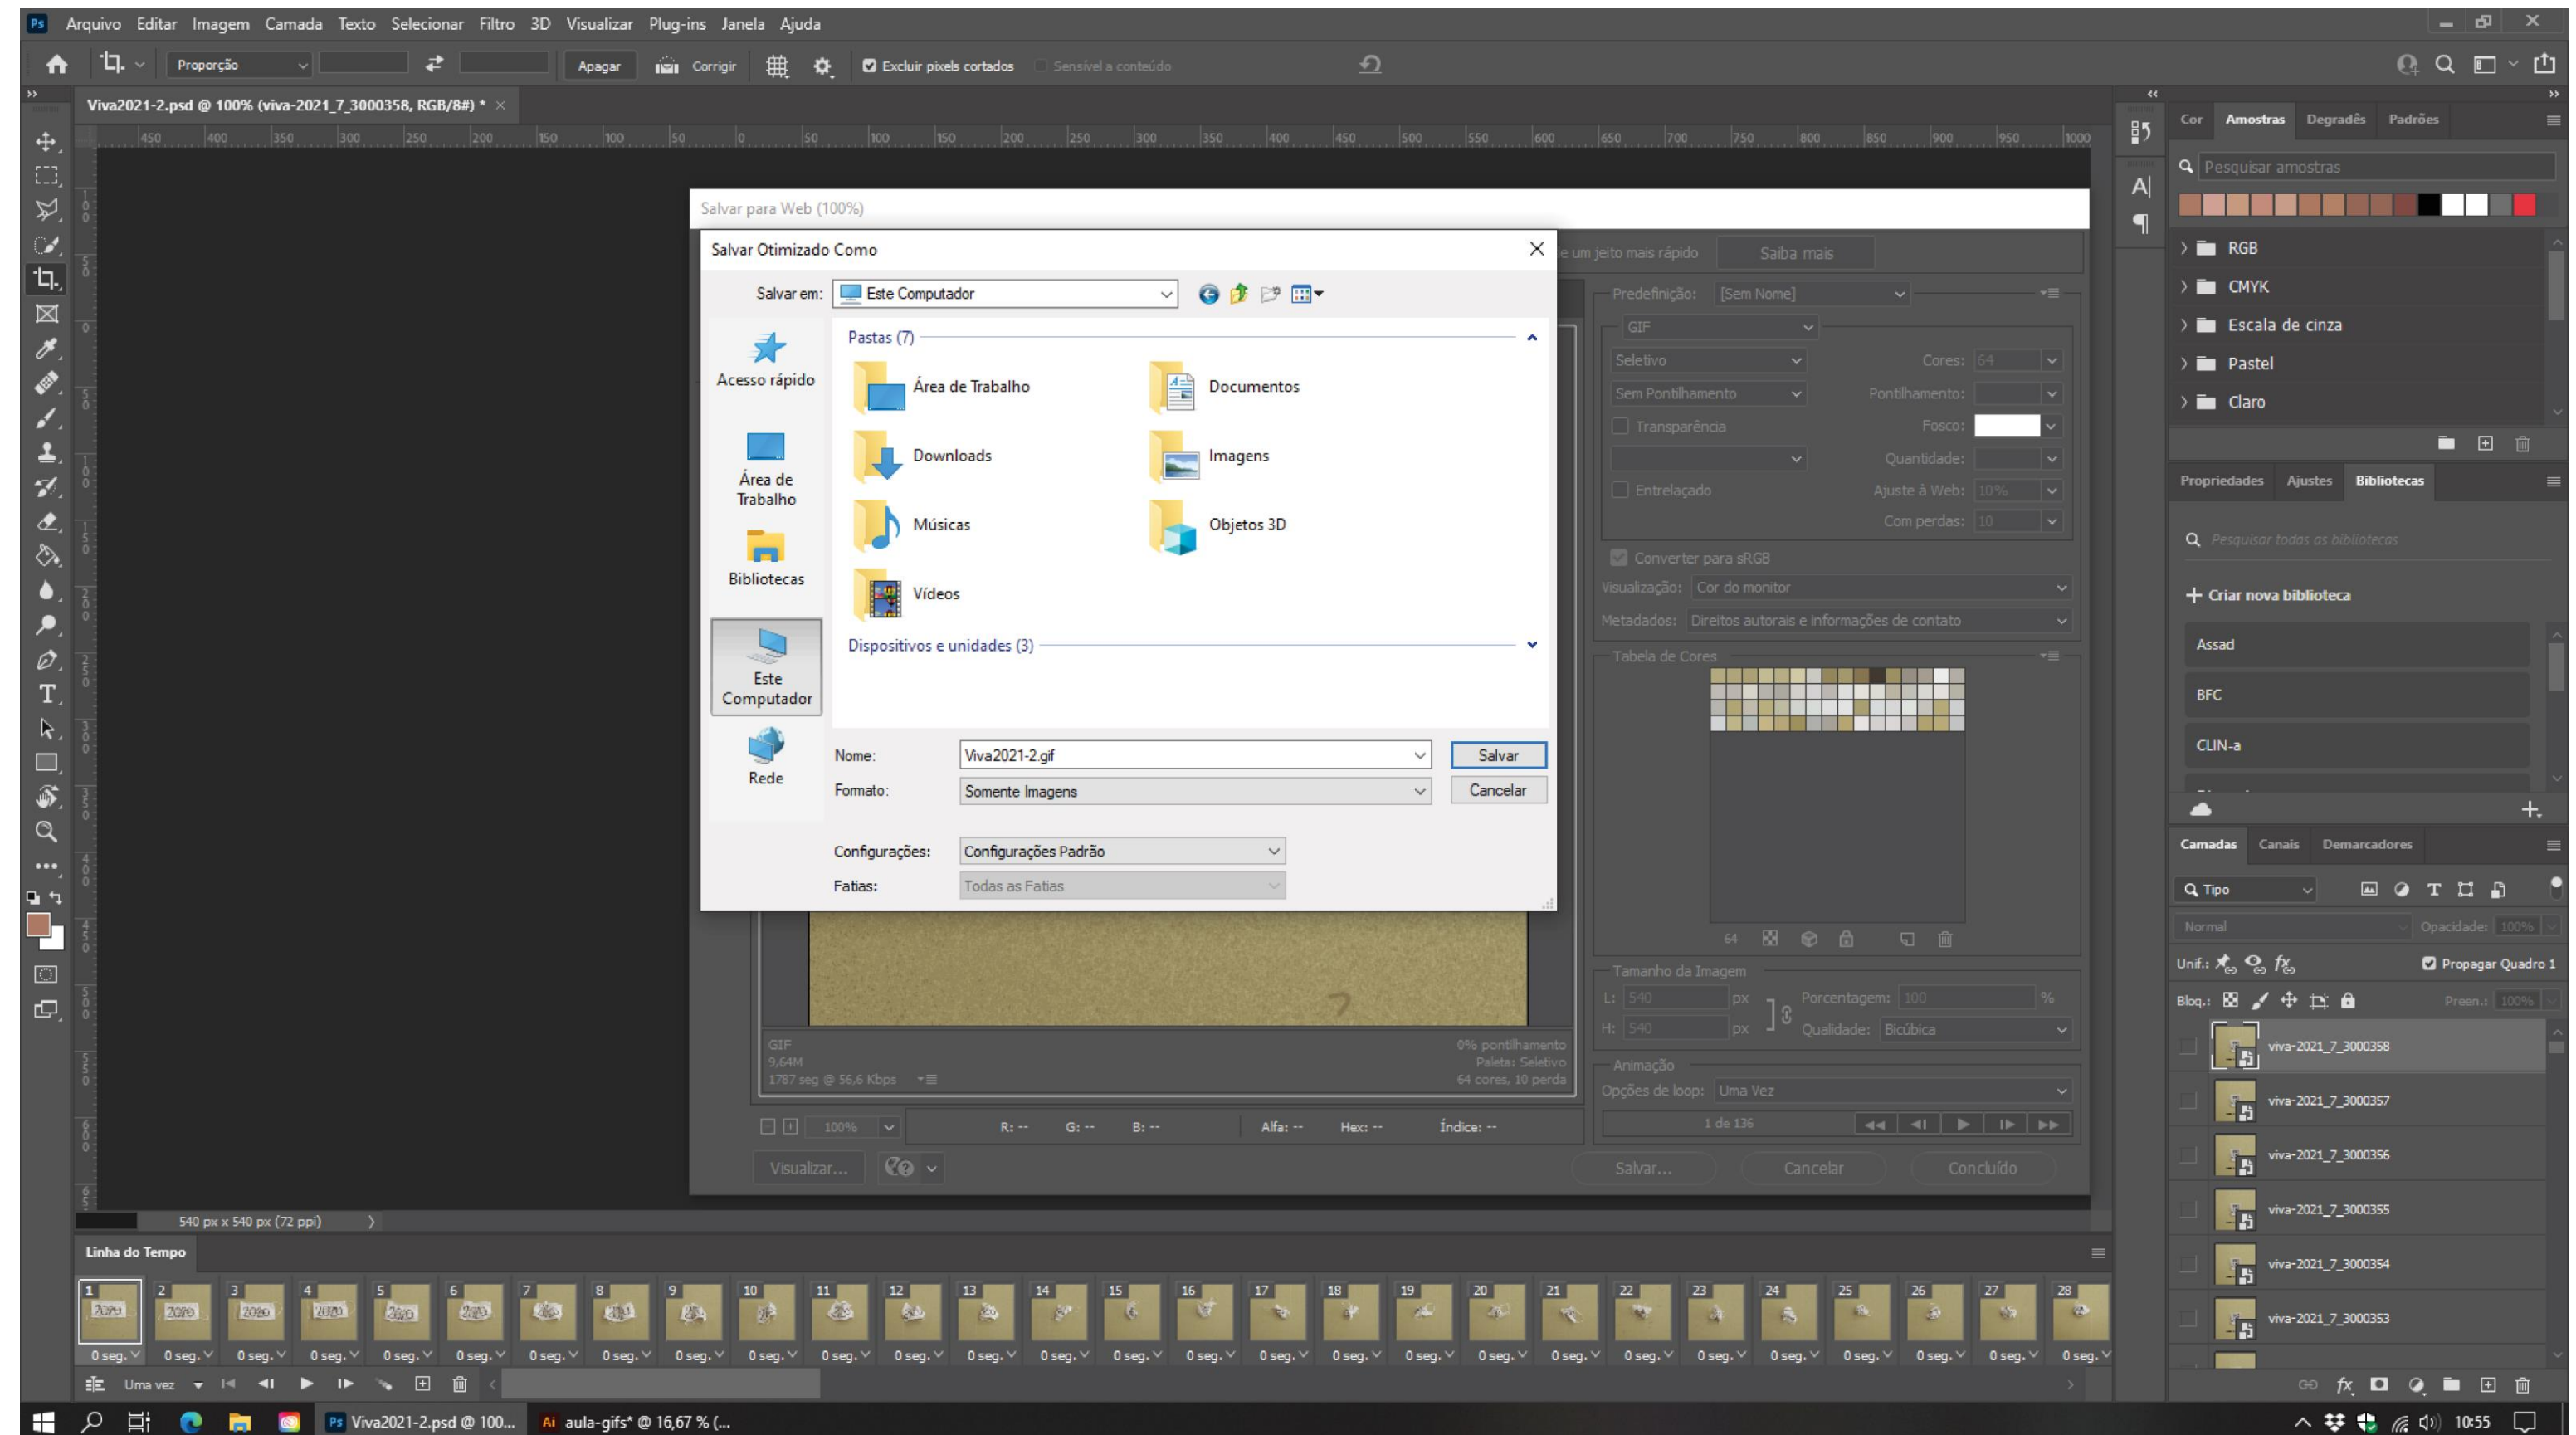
Ps Arquivo Editar Imagem Camada Texto Selecionar Filtro 3D Visualizar Plug-ins Janela Ajuda

Proporção Apagar Corrigir Excluir pixels cortados Sensível a conteúdo

Viva2021-2.psd @ 100% (viva-2021_7_3000358, RGB/8#) * ×

Salvar para Web (100%)

Salvar Otimizado Como

Salvar em: Este Computador

Acesso rápido
Área de Trabalho
Bibliotecas
Este Computador
Rede

Pastas (7)
Área de Trabalho
Documentos
Downloads
Imagens
Músicas
Objetos 3D
Vídeos
Dispositivos e unidades (3)

Nome: Viva2021-2.gif
Formato: Somente Imagens
Salvar
Cancelar
Configurações: Configurações Padrão
Fatias: Todas as Fatias

e um jeito mais rápido Saiba mais
Predefinição: [Sem Nome]
GIF
Seletivo Cores: 64
Sem Pontilhamento Pontilhamento:
Transparência Fosco:
Quantidade:
Entrelaçado Ajuste à Web: 10%
Com perdas: 10
Converter para sRGB
Visualização: Cor do monitor
Metadados: Direitos autorais e informações de contato
Tabela de Cores
64
Tamanho da Imagem
L: 540 px Porcentagem: 100 %
H: 540 px Qualidade: Bicúbica
Animação
Opções de loop: Uma Vez
1 de 136

GIF
9,64M
1787 seg @ 56,6 Kbps
0% pontilhamento
Paleta: Seletivo
64 cores, 10 perda

100% R: -- G: -- B: -- Alfa: -- Hex: -- Índice: --
Visualizar... Salvar... Cancelar Concluído

Cor Amostras Degradês Padrões
Pesquisar amostras
RGB
CMYK
Escala de cinza
Pastel
Claro

Propriedades Ajustes Bibliotecas
Pesquisar todas as bibliotecas
+ Criar nova biblioteca
Assad
BFC
CLIN-a

Camadas Canais Demarcadores
Tipo
Normal Opacidade: 100%
Unif.: Propagar Quadro 1
Bloq.: Preen.: 100%
viva-2021_7_3000358
viva-2021_7_3000357
viva-2021_7_3000356
viva-2021_7_3000355
viva-2021_7_3000354
viva-2021_7_3000353

540 px x 540 px (72 ppi)

Linha do Tempo
1 2 3 4 5 6 7 8 9 10 11 12 13 14 15 16 17 18 19 20 21 22 23 24 25 26 27 28
0 seg.
Uma vez

Viva2021-2.psd @ 100... aula-gifs* @ 16,67 % (... 10:55